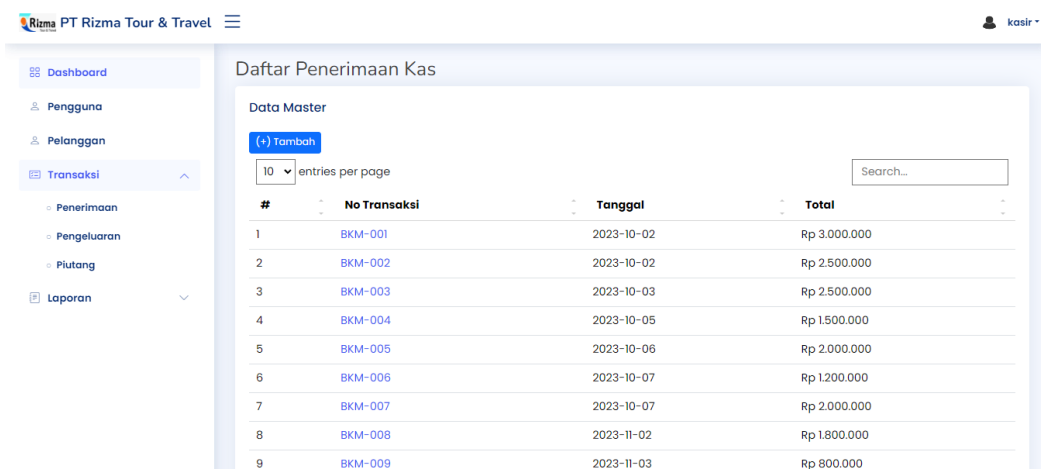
Rizma PT Rizma Tour & Travel

kasir

Dashboard
Pengguna
Pelanggan
Transaksi
Penerimaan
Pengeluaran
Piutang
Laporan

Daftar Penerimaan Kas

Data Master

(+) Tambah

10 entries per page

Search...

| # | No Transaksi | Tanggal | Total |
|---|---|---|---|
| 1 | BKM-001 | 2023-10-02 | Rp 3.000.000 |
| 2 | BKM-002 | 2023-10-02 | Rp 2.500.000 |
| 3 | BKM-003 | 2023-10-03 | Rp 2.500.000 |
| 4 | BKM-004 | 2023-10-05 | Rp 1.500.000 |
| 5 | BKM-005 | 2023-10-06 | Rp 2.000.000 |
| 6 | BKM-006 | 2023-10-07 | Rp 1.200.000 |
| 7 | BKM-007 | 2023-10-07 | Rp 2.000.000 |
| 8 | BKM-008 | 2023-11-02 | Rp 1.800.000 |
| 9 | BKM-009 | 2023-11-03 | Rp 800.000 |